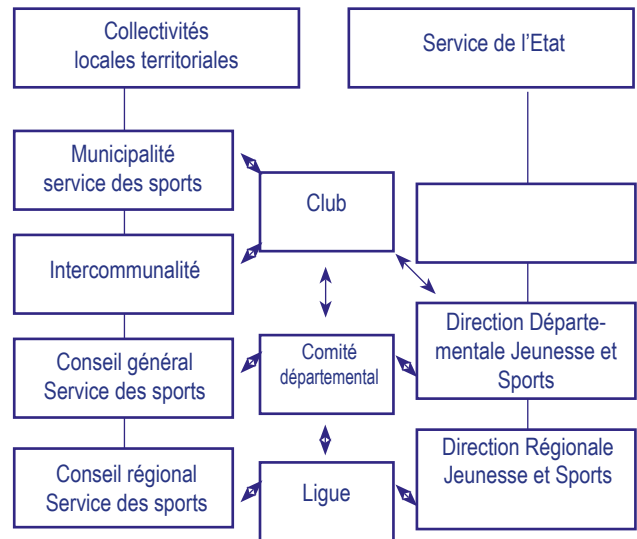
Collectivités locales territoriales

Service de l'Etat

Municipalité service des sports

Club

Intercommunalité

Conseil général Service des sports

Comité départemental

Direction Départementale Jeunesse et Sports

Conseil régional Service des sports

Ligue

Direction Régionale Jeunesse et Sports